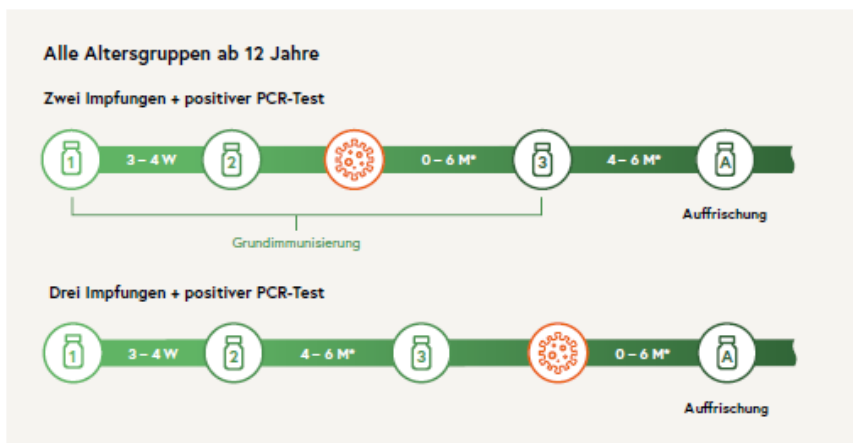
Alle Altersgruppen ab 12 Jahre

Zwei Impfungen + positiver PCR-Test

1 3 – 4 W 2 0 – 6 M* 3 4 – 6 M* A

Grundimmunisierung

Auffrischung

Drei Impfungen + positiver PCR-Test

1 3 – 4 W 2 4 – 6 M* 3 0 – 6 M* A

Auffrischung